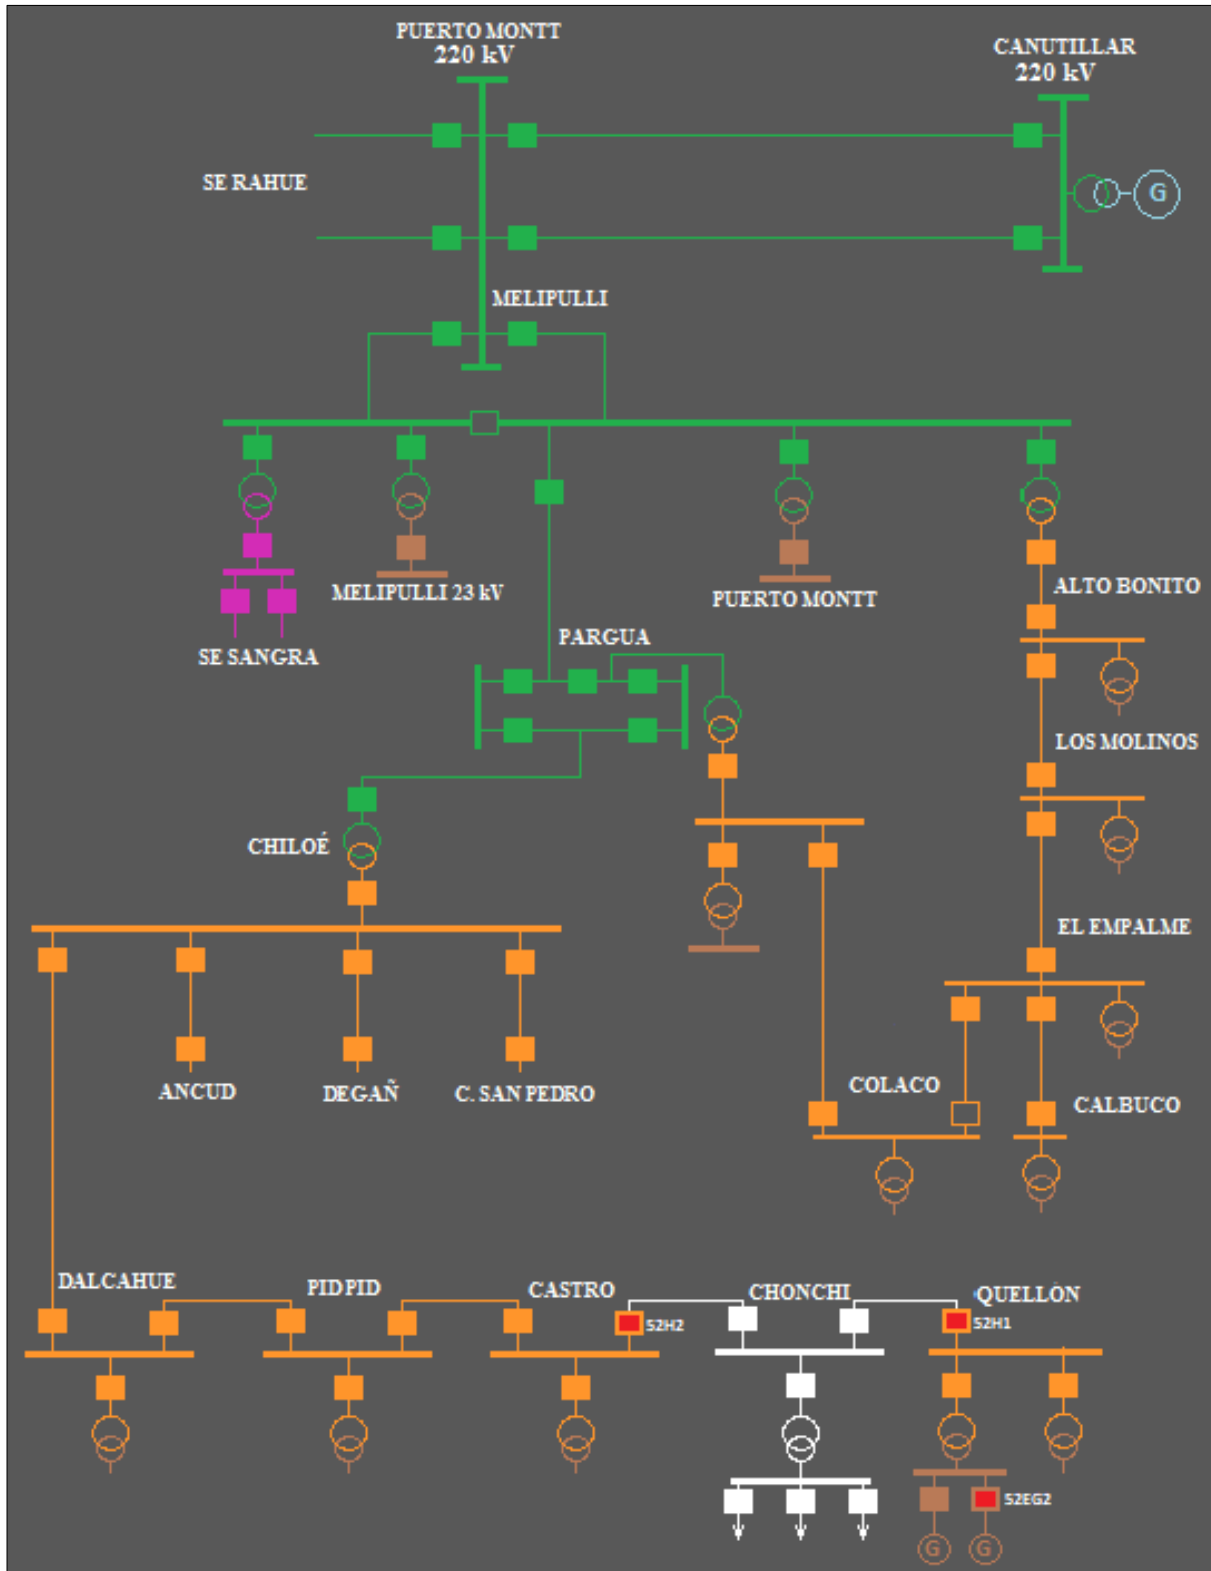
PUERTO MONTT
220 kV

CANUTILLAR
220 kV

G

SE RAHUE

MELIPULLI

MELIPULLI 23 kV

SE SANGRA

PUERTO MONTT

ALTO BONITO

PARGUA

LOS MOLINOS

CHILOÉ

EL EMPALME

ANCUD

DEGAÑ

C. SAN PEDRO

COLACO

CALBUCO

DALCAHUE

PID PID

CASTRO

52H2

CHONCHI

QUELLON

52H1

52EG2

G

G